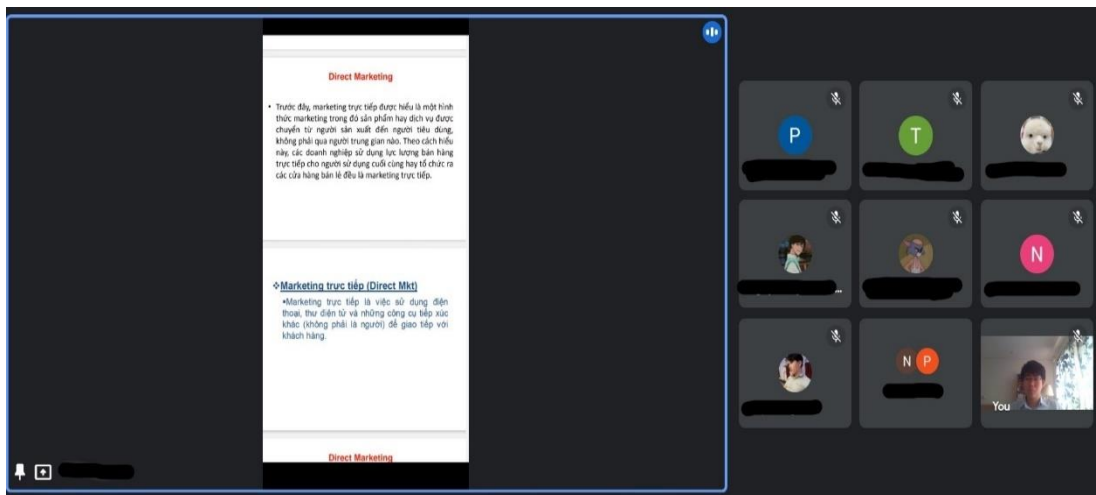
Direct Marketing

• Trước đây, marketing trực tiếp được hiểu là một hình thức marketing trong đó sản phẩm hay dịch vụ được chuyển từ người sản xuất đến người tiêu dùng, không phải qua người trung gian nào. Theo cách hiểu này, các doanh nghiệp sử dụng lực lượng bán hàng trực tiếp cho người sử dụng cuối cùng hay tổ chức ra các cửa hàng bán lẻ đều là marketing trực tiếp.

❖Marketing trực tiếp (Direct Mkt)

•Marketing trực tiếp là việc sử dụng điện thoại, thư điện tử và những công cụ tiếp xúc khác (không phải là người) để giao tiếp với khách hàng.

Direct Marketing

P

T

N

N P

You